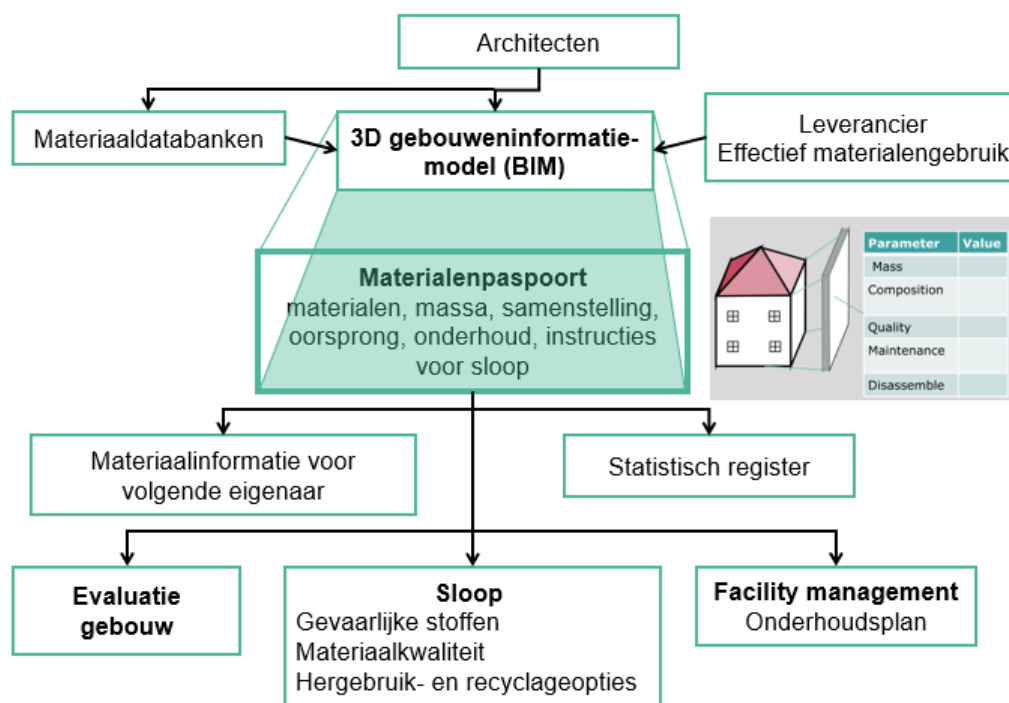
Architecten

Materiaaldatabanken

3D gebouweninformatiemodel (BIM)

Leverancier
Effectief materialengebruik

Materialenpaspoort
materialen, massa, samenstelling, oorsprong, onderhoud, instructies voor sloop

| Parameter | Value |
|---|---|
| Mass | |
| Composition | |
| Quality | |
| Maintenance | |
| Disassemble | |

Materiaalinformatie voor volgende eigenaar

Statistisch register

Evaluatie gebouw

Sloop
Gevaarlijke stoffen
Materiaalkwaliteit
Hergebruik- en recyclageopties

Facility management
Onderhoudsplan